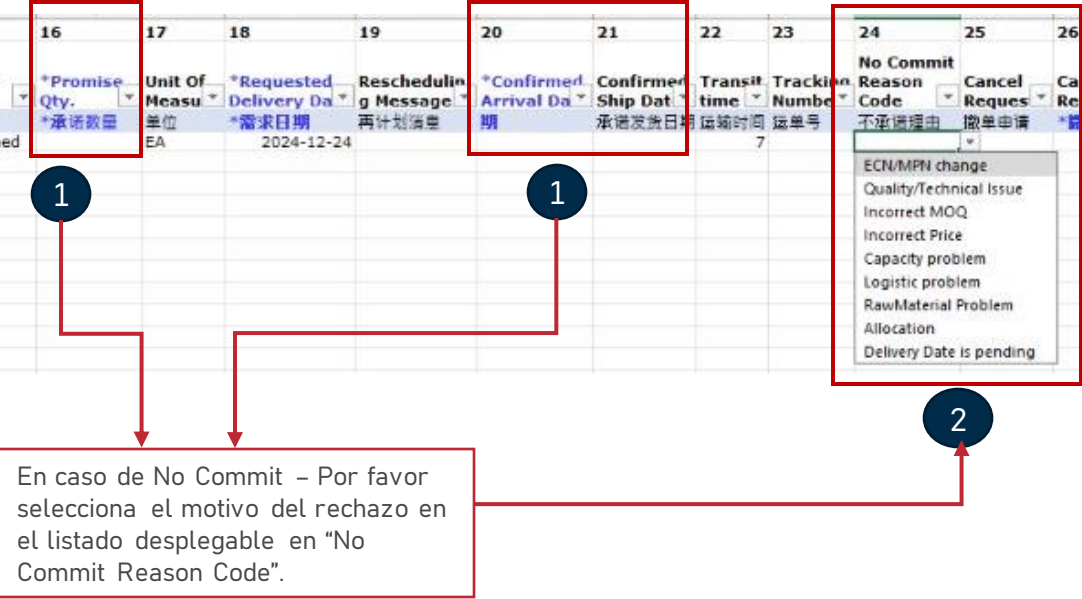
| | 16 | 17 | 18 | 19 | 20 | 21 | 22 | 23 | 24 | 25 | 26 |
|---|---|---|---|---|---|---|---|---|---|---|---|
| | *Promise Qty. | Unit Of Measu | *Requested Delivery Da | Reschedulin g Message | *Confirmed Arrival Da | Confirmed Ship Dat | Transit time | Trackin Numbe | No Commit Reason Code | Cancel Reques | Ca Re |
| | *承诺数量 | 单位 | *需求日期 | 再计划消息 | 期 | 承诺发货日期 | 运输时间 | 运单号 | 不承诺理由 | 撤单申请 | * |
| ed | | EA | 2024-12-24 | | | | 7 | | | | |

ECN/MPN change
Quality/Technical Issue
Incorrect MOQ
Incorrect Price
Capacity problem
Logistic problem
RawMaterial Problem
Allocation
Delivery Date is pending

1

1

2

En caso de No Commit – Por favor selecciona el motivo del rechazo en el listado desplegable en “No Commit Reason Code”.